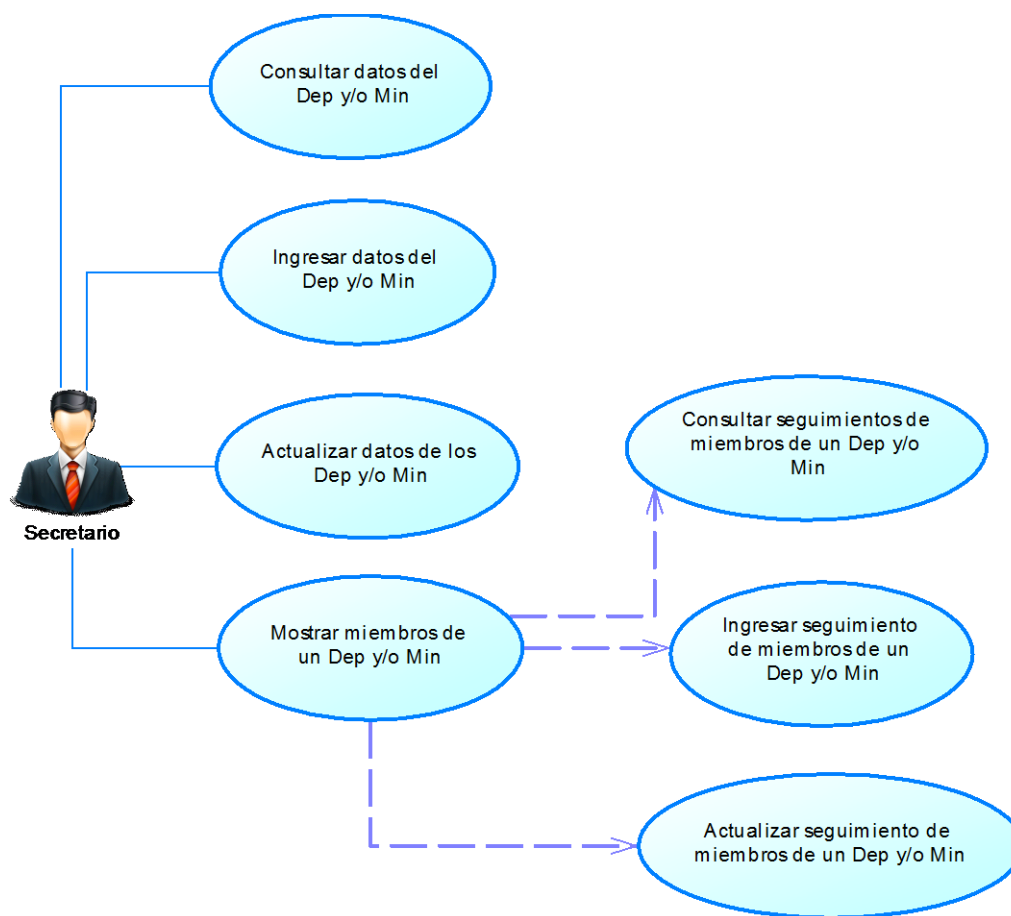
Consultar datos del Dep y/o Min

Ingresar datos del Dep y/o Min

Actualizar datos de los Dep y/o Min

Secretario

Mostrar miembros de un Dep y/o Min

Consultar seguimientos de miembros de un Dep y/o Min

Ingresar seguimiento de miembros de un Dep y/o Min

Actualizar seguimiento de miembros de un Dep y/o Min